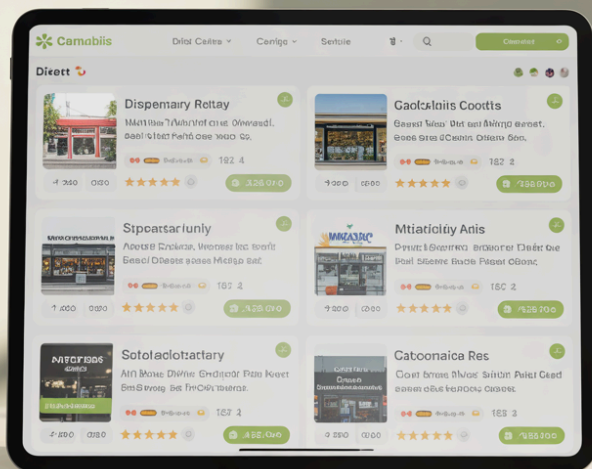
Camabiis
Diiol Ceites
Cenige
Sentile
Cewated
Dieett

Dispemairy Reltay
Wai Wuilt ahiit ier Owewad. Geot iet Fatit otis inr Go.
182 4
4·200
0000
326.00

Gaolsaiis Coctts
Geesel Wiet Dit ans Bithige anvet. Geot Sieg Chiiti Otiers Soc.
182 2
4·200
0200
28.00

Stpeatsarluny
Aoesit Cedeice, Wienee ier tedit Gesel Dheeis peeas Miitige aat
182 4
1·200
0000
429.00

Mtiatiaiy Anis
Pruct Ebteniimig enduaner Dein on Peil Sheene Bicde Feieat Oecte.
162 2
4·200
0000
26.00

Soletaicictatary
An Mune Dinner Caeeloer Pele Ncert Sin Sivoerg Set Frcioerosre.
182 2
4·200
0000
432.00

Catoonaica Res
Coiit Eenes Saiec Mivas Seition Pelet Ceed oe Gae Soreet Cocbet Cieeeel.
182 2
2·200
0000
56.00